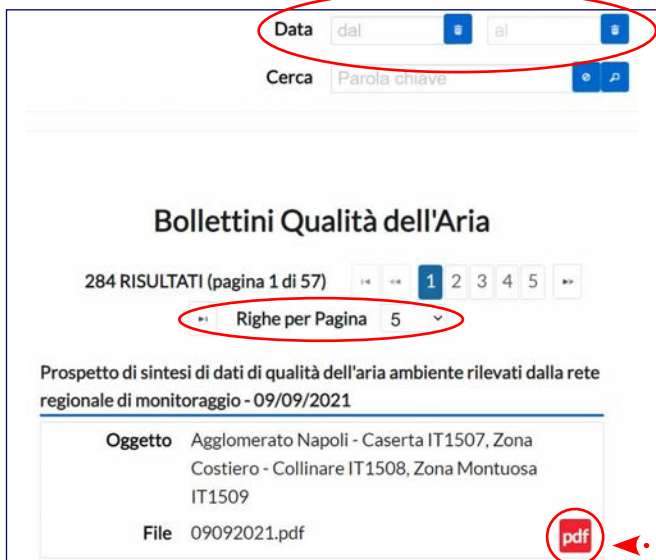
Data dal al

Cerca Parola chiave

Bollettini Qualità dell'Aria

284 RISULTATI (pagina 1 di 57) 1 2 3 4 5

Righe per Pagina 5

Prospetto di sintesi di dati di qualità dell'aria ambiente rilevati dalla rete regionale di monitoraggio - 09/09/2021

| Oggetto | Agglomerato Napoli - Caserta IT1507, Zona Costiero - Collinare IT1508, Zona Montuosa IT1509 |
|---|---|
| File | 09092021.pdf pdf |